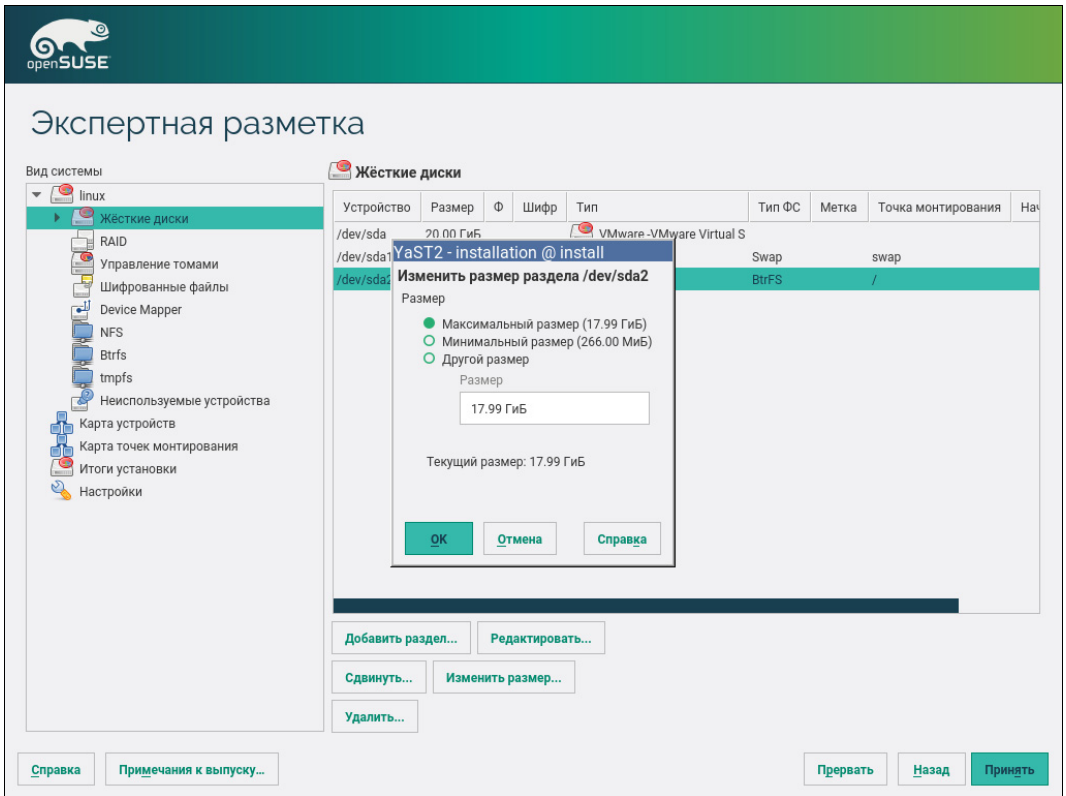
openSUSE

Экспертная разметка

Вид системы
linux
Жёсткие диски
RAID
Управление томами
Шифрованные файлы
Device Mapper
NFS
Btrfs
tmpfs
Неиспользуемые устройства
Карта устройств
Карта точек монтирования
Итоги установки
Настройки

Жёсткие диски

| Устройство | Размер | Ф | Шифр | Тип | Тип ФС | Метка | Точка монтирования | Нач |
|---|---|---|---|---|---|---|---|---|
| /dev/sda | 20.00 ГиБ | | | VMware -VMware Virtual S | | | | |
| /dev/sda1 | | | | | Swap | | swap | |
| /dev/sda2 | | | | | BtrFS | | / | |

YaST2 - installation @ install
Изменить размер раздела /dev/sda2
Размер
Максимальный размер (17.99 ГиБ)
Минимальный размер (266.00 МиБ)
Другой размер
Размер
17.99 ГиБ
Текущий размер: 17.99 ГиБ
OK
Отмена
Справка

Добавить раздел...
Редактировать...
Сдвинуть...
Изменить размер...
Удалить...

Справка
Примечания к выпуску...
Прервать
Назад
Принять